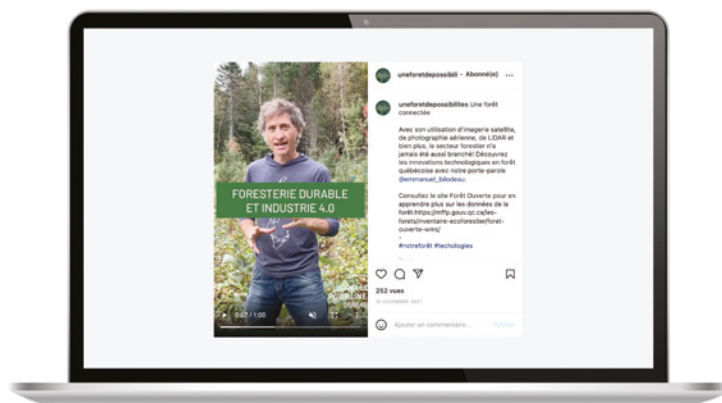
uneforetdepossibili • Abonné(e) ...

uneforetdepossibilites Une forêt connectée

Avec son utilisation d'imagerie satellite, de photographie aérienne, de LiDAR et bien plus, le secteur forestier n'a jamais été aussi branché! Découvrez les innovations technologiques en forêt québécoise avec notre porte-parole @emmanuel_bilodeau.

Consultez le site Forêt Ouverte pour en apprendre plus sur les données de la forêt:https://mffp.gouv.qc.ca/les-forets/inventaire-ecoforestier/foret-ouverte-wms/
.
#notreforêt #techologies

FORESTERIE DURABLE ET INDUSTRIE 4.0

0:07 / 1:00

252 vues

16 NOVEMBRE 2021

Ajouter un commentaire...

Publier